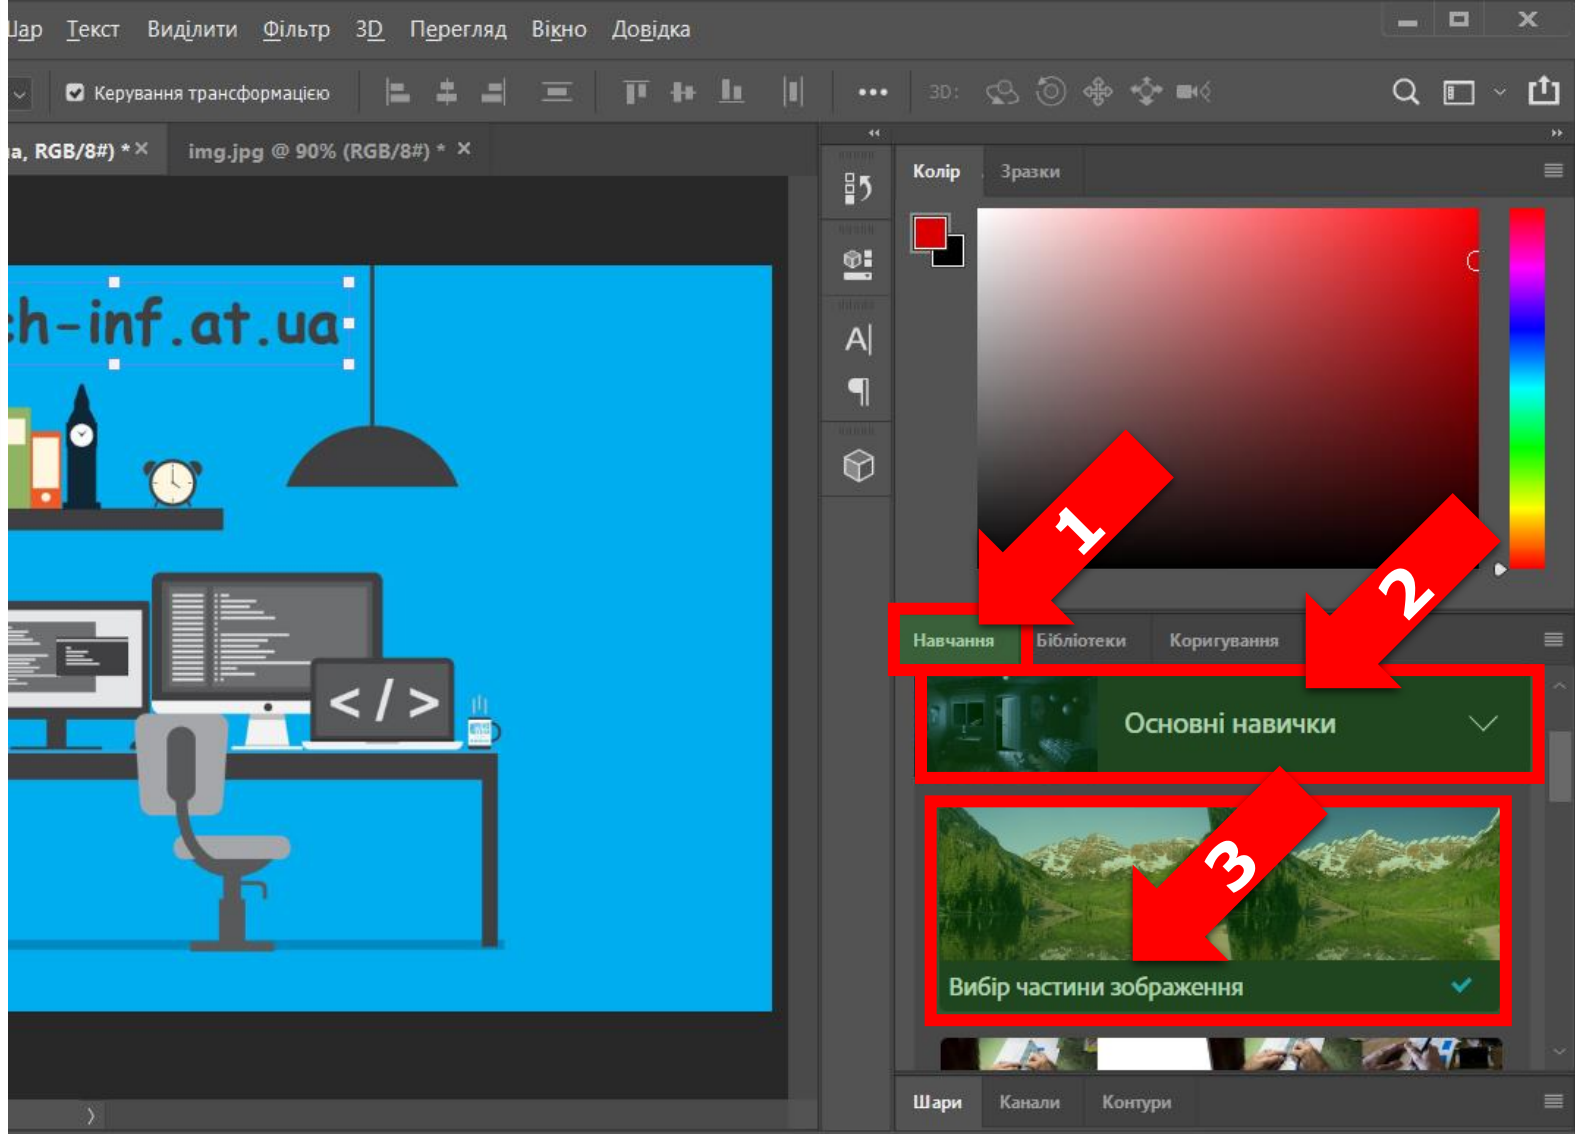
Шар Текст Виділити Фільтр 3D Перегляд Вікно Довідка

Керування трансформацією

3D:

a, RGB/8#) * ×

img.jpg @ 90% (RGB/8#) * ×

h-inf.at.ua

< / >

Колір Зразки

1

2

Навчання Бібліотеки Коригування

Основні навички

3

Вибір частини зображення

Шари Канали Контури